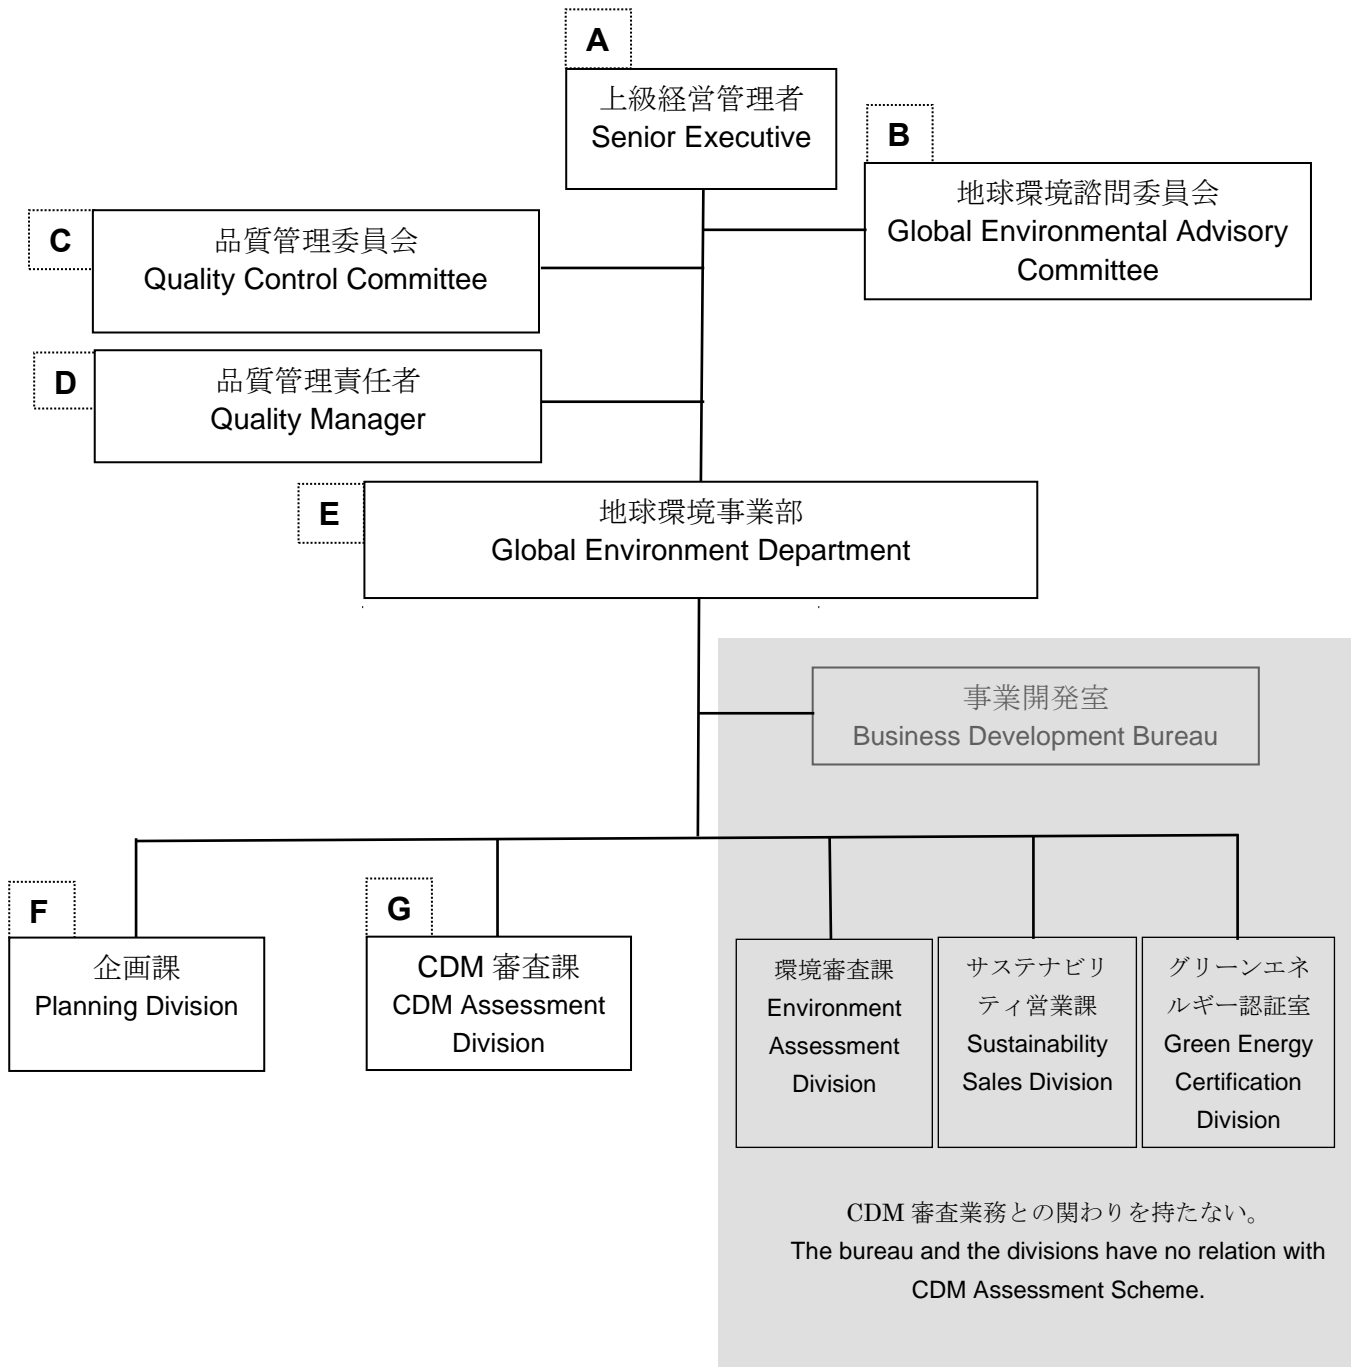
A
上級経営管理者
Senior Executive

B
地球環境諮問委員会
Global Environmental Advisory Committee

C
品質管理委員会
Quality Control Committee

D
品質管理責任者
Quality Manager

E
地球環境事業部
Global Environment Department

事業開発室
Business Development Bureau

F
企画課
Planning Division

G
CDM 審査課
CDM Assessment Division

環境審査課
Environment Assessment Division

サステナビリティ営業課
Sustainability Sales Division

グリーンエネルギー認証室
Green Energy Certification Division

CDM 審査業務との関わりを持たない。
The bureau and the divisions have no relation with CDM Assessment Scheme.